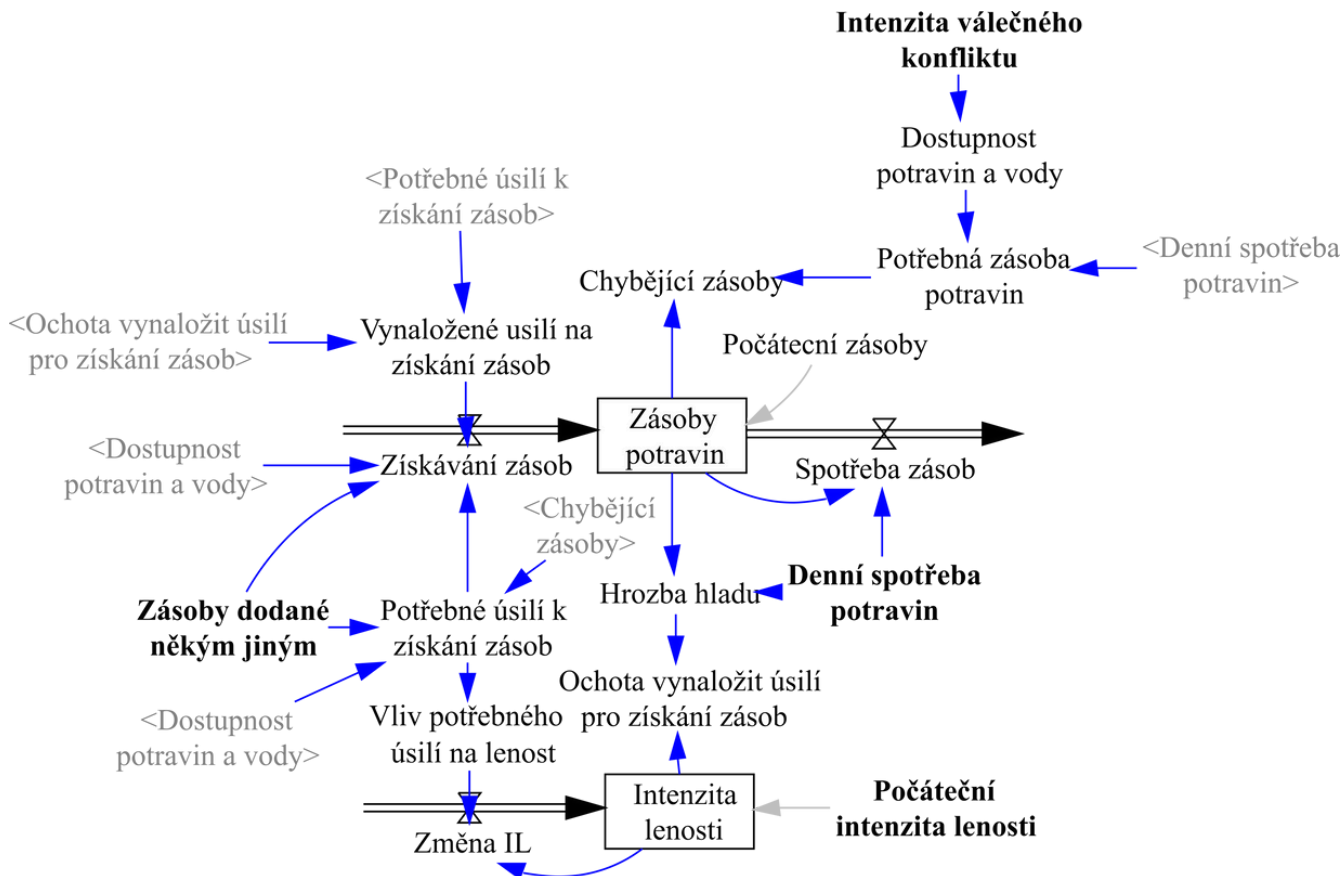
Intenzita válečného konfliktu

Dostupnost potravin a vody

<Potřebné úsilí k získání zásob>

Potřebná zásoba potravin

<Denní spotřeba potravin>

Chybějící zásoby

<Ochota vynaložit úsilí pro získání zásob>

Vynaložené usilí na získání zásob

Počátecní zásoby

Zásoby potravin

<Dostupnost potravin a vody>

Získávání zásob

Spotřeba zásob

<Chybějící zásoby>

Hrozba hladu

Denní spotřeba potravin

Zásoby dodané někým jiným

Potřebné úsilí k získání zásob

<Dostupnost potravin a vody>

Ochota vynaložit úsilí pro získání zásob

Vliv potřebného úsilí na lenost

Intenzita lenosti

Počáteční intenzita lenosti

Změna IL